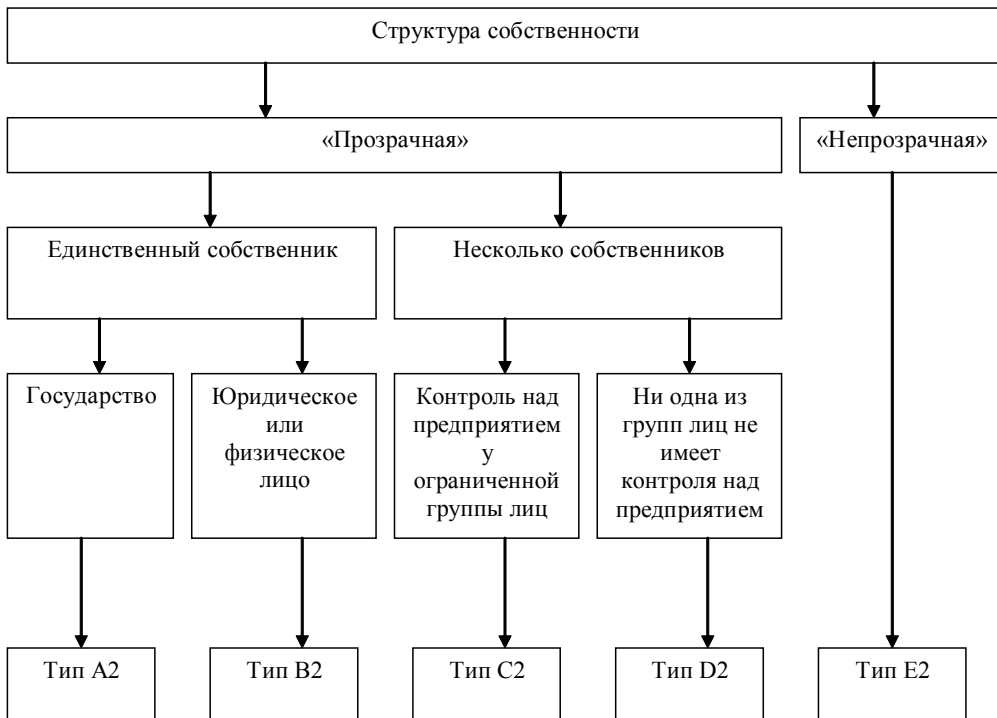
Структура собственности

«Прозрачная»

«Непрозрачная»

Единственный собственник

Несколько собственников

Государство

Юридическое или физическое лицо

Контроль над предприятием у ограниченной группы лиц

Ни одна из групп лиц не имеет контроля над предприятием

Тип A2

Тип B2

Тип C2

Тип D2

Тип E2